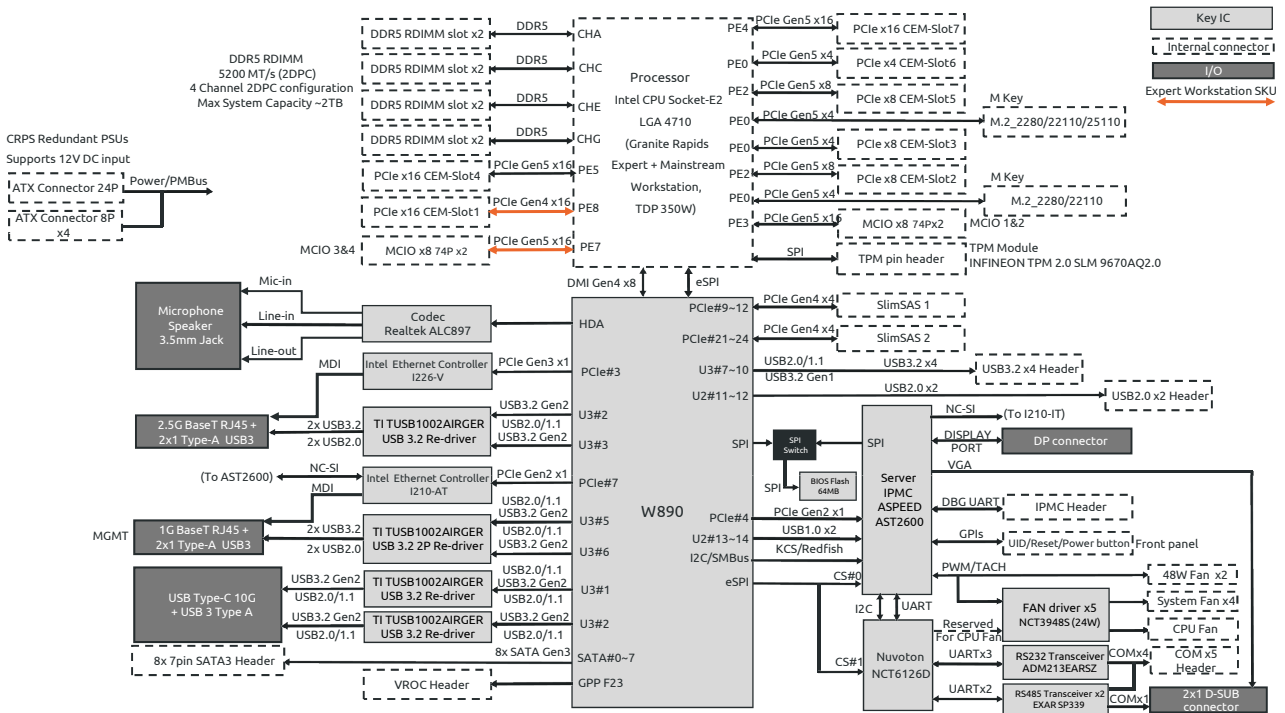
Key IC
Internal connector
I/O
Expert Workstation SKU

DDR5 RDIMM
5200 MT/s (2DPC)
4 Channel 2DPC configuration
Max System Capacity ~2TB

CRPS Redundant PSUs
Supports 12V DC input

ATX Connector 24P
ATX Connector 8P x4
Power/PMBus

DDR5 RDIMM slot x2
DDR5 RDIMM slot x2
DDR5 RDIMM slot x2
DDR5 RDIMM slot x2
DDR5
DDR5
DDR5
DDR5
CHA
CHC
CHE
CHG

PCIe x16 CEM-Slot4
PCIe x16 CEM-Slot1
MCIO 3&4
MCIO x8 74P x2
PCIe Gen5 x16
PCIe Gen4 x16
PCIe Gen5 x16
PE5
PE8
PE7

Processor
Intel CPU Socket-E2
LGA 4710
(Granite Rapids
Expert + Mainstream
Workstation,
TDP 350W)

PE4
PE0
PE2
PE0
PE0
PE2
PE0
PE3
PCIe Gen5 x16
PCIe Gen5 x4
PCIe Gen5 x8
PCIe Gen5 x4
PCIe Gen5 x4
PCIe Gen5 x8
PCIe Gen5 x4
PCIe Gen5 x16
SPI
PCIe x16 CEM-Slot7
PCIe x4 CEM-Slot6
PCIe x8 CEM-Slot5
M Key
M.2_2280/22110/25110
PCIe x8 CEM-Slot3
PCIe x8 CEM-Slot2
M Key
M.2_2280/22110
MCIO x8 74Px2
MCIO 1&2
TPM pin header
TPM Module
INFINEON TPM 2.0 SLM 9670AQ2.0

DMI Gen4 x8
eSPI

Microphone
Speaker
3.5mm Jack
Mic-in
Line-in
Line-out
Codec
Realtek ALC897
HDA

MDI
Intel Ethernet Controller
I226-V
PCIe Gen3 x1
PCIe#3

2.5G BaseT RJ45 +
2x1 Type-A USB3
2x USB3.2
2x USB2.0
TI TUSB1002AIRGER
USB 3.2 Re-driver
USB3.2 Gen2
USB2.0/1.1
USB3.2 Gen2
U3#2
U3#3

(To AST2600)
NC-SI
MDI
Intel Ethernet Controller
I210-AT
PCIe Gen2 x1
PCIe#7

MGMT
1G BaseT RJ45 +
2x1 Type-A USB3
2x USB3.2
2x USB2.0
TI TUSB1002AIRGER
USB 3.2 2P Re-driver
USB2.0/1.1
USB3.2 Gen2
USB2.0/1.1
USB3.2 Gen2
U3#5
U3#6

USB Type-C 10G
+ USB 3 Type A
USB3.2 Gen2
USB2.0/1.1
USB3.2 Gen2
USB2.0/1.1
TI TUSB1002AIRGER
USB 3.2 Re-driver
TI TUSB1002AIRGER
USB 3.2 Re-driver
USB2.0/1.1
USB3.2 Gen2
USB3.2 Gen2
USB2.0/1.1
U3#1
U3#2

8x 7pin SATA3 Header
8x SATA Gen3
SATA#0~7
VROC Header
GPP F23

W890

PCIe#9~12
PCIe#21~24
PCIe Gen4 x4
PCIe Gen4 x4
SlimSAS 1
SlimSAS 2
U3#7~10
USB2.0/1.1
USB3.2 Gen1
USB3.2 x4
USB3.2 x4 Header
U2#11~12
USB2.0 x2
USB2.0 x2 Header

SPI
SPI Switch
SPI
BIOS Flash 64MB

PCIe#4
U2#13~14
I2C/SMBus
eSPI
PCIe Gen2 x1
USB1.0 x2
KCS/Redfish
CS#0

SPI
Server
IPMC
ASPEED
AST2600
NC-SI
(To I210-IT)
DISPLAY PORT
DP connector
VGA
DBG UART
IPMC Header
GPIs
UID/Reset/Power button
Front panel
PWM/TACH
48W Fan x2
FAN driver x5
NCT3948S (24W)
System Fan x4
CPU Fan
Reserved
For CPU Fan

I2C
UART
CS#1
Nuvoton
NCT6126D
UARTx3
RS232 Transceiver
ADM213EARSZ
COMx4
COM x5
Header
UARTx2
RS485 Transceiver x2
EXAR SP339
COMx1
2x1 D-SUB
connector